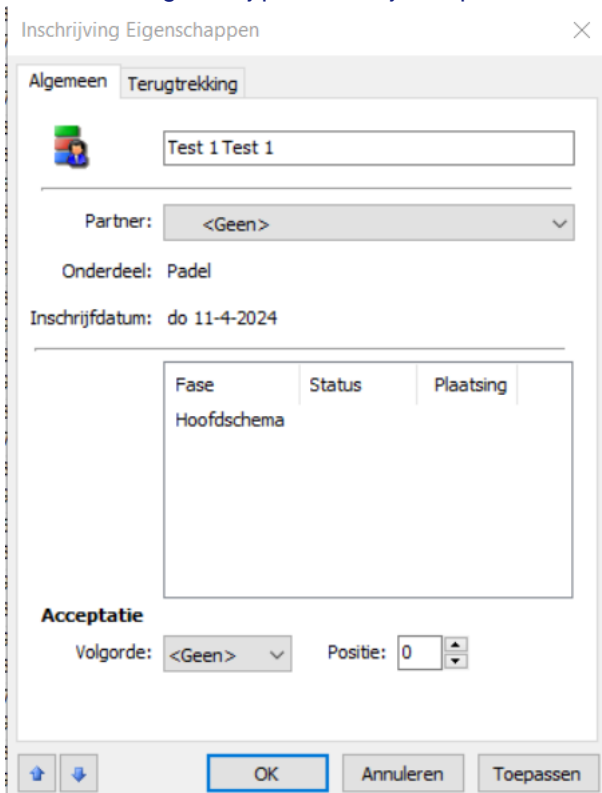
Inschrijving Eigenschappen

Algemeen | Terugtrekking

Test 1 Test 1

Partner: <Geen>

Onderdeel: Padel

Inschrijfdatum: do 11-4-2024

| Fase | Status | Plaatsing |
|---|---|---|
| Hoofdschema | | |

Acceptatie

Volgorde: <Geen>

Positie: 0

OK

Annuleren

Toepassen